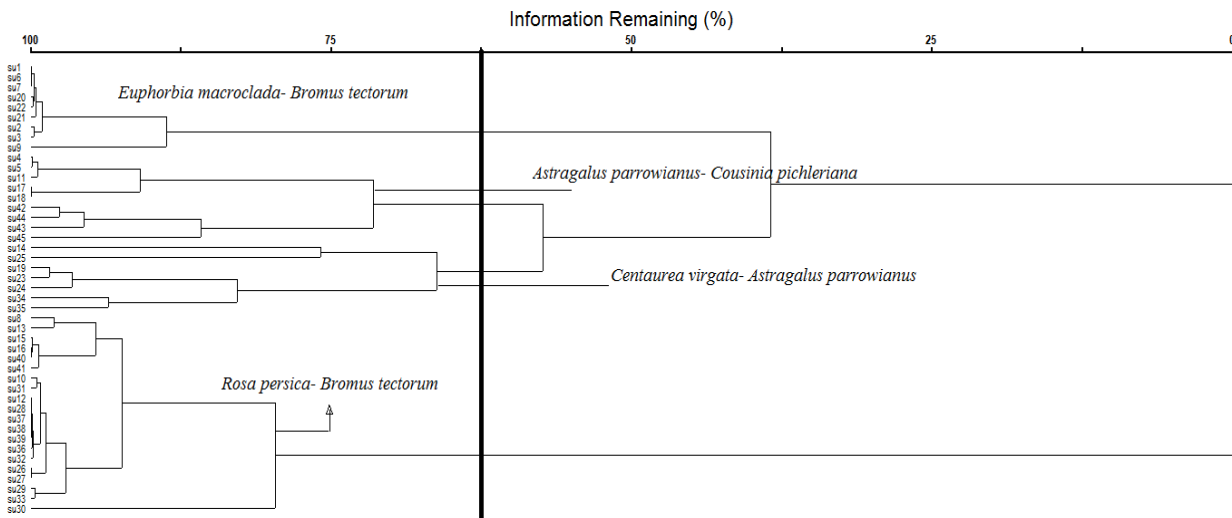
Information Remaining (%)

100
75
50
25
0

su1
su6
su7
su20
su22
su21
su2
su3
su9
su4
su5
su11
su17
su18
su42
su44
su43
su45
su14
su25
su19
su23
su24
su34
su35
su8
su13
su15
su16
su40
su41
su10
su31
su12
su28
su37
su38
su39
su36
su32
su26
su27
su29
su33
su30

Euphorbia macroclada- Bromus tectorum

Astragalus parrowianus- Cousinia pichleriana

Centaurea virgata- Astragalus parrowianus

Rosa persica- Bromus tectorum